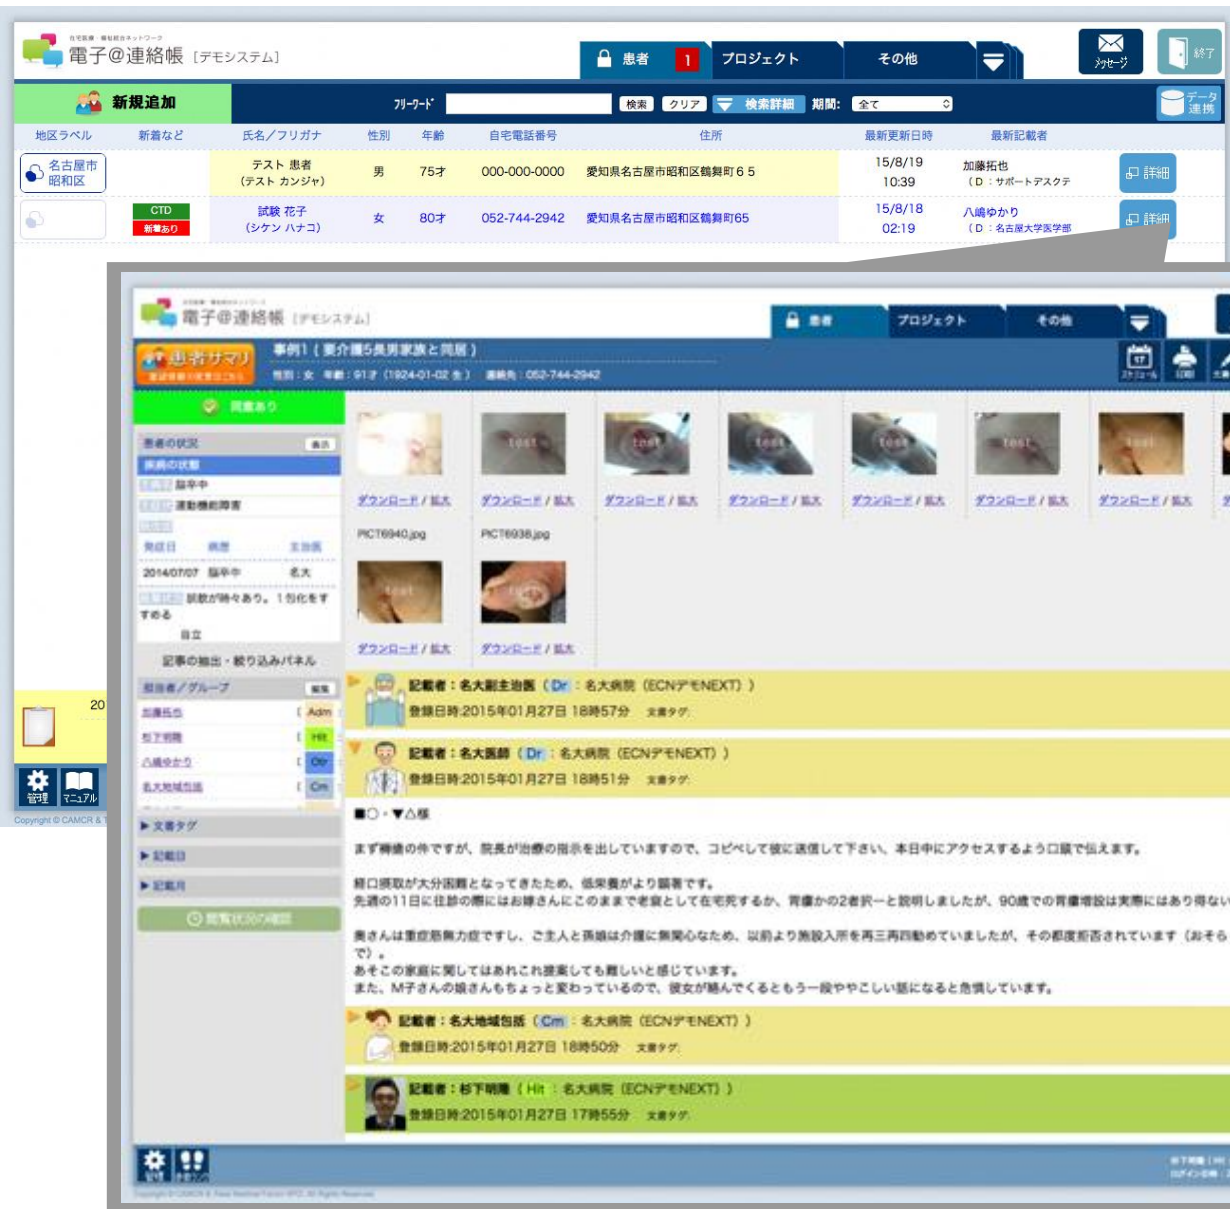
在宅医療・介護連携ネットワーク
電子@連絡帳［デモシステム］

患者 1 プロジェクト その他

メッセージ 終了

新規追加 フリーワード 検索 クリア 検索詳細 期間: 全て データ連携

| 地区ラベル | 新着など | 氏名／フリガナ | 性別 | 年齢 | 自宅電話番号 | 住所 | 最新更新日時 | 最新記載者 | |
|---|---|---|---|---|---|---|---|---|---|
| 名古屋市昭和区 | | テスト 患者（テスト カンジャ） | 男 | 75才 | 000-000-0000 | 愛知県名古屋市昭和区鶴舞町６５ | 15/8/19 10:39 | 加藤拓也（D：サポートデスクテ | 詳細 |
| | CTD 新着あり | 試験 花子（シケン ハナコ） | 女 | 80才 | 052-744-2942 | 愛知県名古屋市昭和区鶴舞町65 | 15/8/18 02:19 | 八嶋ゆかり（D：名古屋大学医学部 | 詳細 |

20

管理 マニュアル

Copyright © CAMCR & T

電子@連絡帳［デモシステム］

患者 プロジェクト その他

患者サマリ
事例1（要介護5長男家族と同居）
性別：女 年齢：91才（1924-01-02 生） 連絡先：052-744-2942

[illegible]

患者の状況
疾病の状態
脳卒中
運動機能障害
発症日 病歴 主治医
2014/07/07 脳卒中 名大
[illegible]
自立

記事の抽出・絞り込みパネル
担当者／グループ
Adm
Hit
Ctr
Cm
▶文書タグ
▶記載日
▶記載月

ダウンロード / 拡大 ダウンロード / 拡大 ダウンロード / 拡大 ダウンロード / 拡大 ダウンロード / 拡大 ダウンロード / 拡大 ダウンロード / 拡大
PICT6940.jpg PICT6938.jpg
ダウンロード / 拡大 ダウンロード / 拡大

記載者：名大副主治医（Dr：名大病院（ECNデモNEXT））
登録日時:2015年01月27日 18時57分 文書タグ:

記載者：名大医師（Dr：名大病院（ECNデモNEXT））
登録日時:2015年01月27日 18時51分 文書タグ:

■○・▼△様

まず褥瘡の件ですが、院長が治療の指示を出していますので、コピペして彼に送信して下さい。本日中にアクセスするよう口頭で伝えます。

経口摂取が大分困難となってきたため、低栄養がより顕著です。
先週の11日に往診の際にはお嫁さんにこのままで老衰として在宅死するか、胃瘻かの2者択一と説明しましたが、90歳での胃瘻増設は実際にはあり得ない

奥さんは重症筋無力症ですし、ご主人と孫娘は介護に無関心なため、以前より施設入所を再三再四勧めていましたが、その都度拒否されています（おそら
で）。
あそこの家庭に関してはあれこれ提案しても難しいと感じています。
また、M子さんの娘さんもちょっと変わっているので、彼女が絡んでくるともう一段ややこしい話になると危惧しています。

記載者：名大地域包括（Cm：名大病院（ECNデモNEXT））
登録日時:2015年01月27日 18時50分 文書タグ:

記載者：杉下明篤（Hit：名大病院（ECNデモNEXT））
登録日時:2015年01月27日 17時55分 文書タグ:

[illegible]